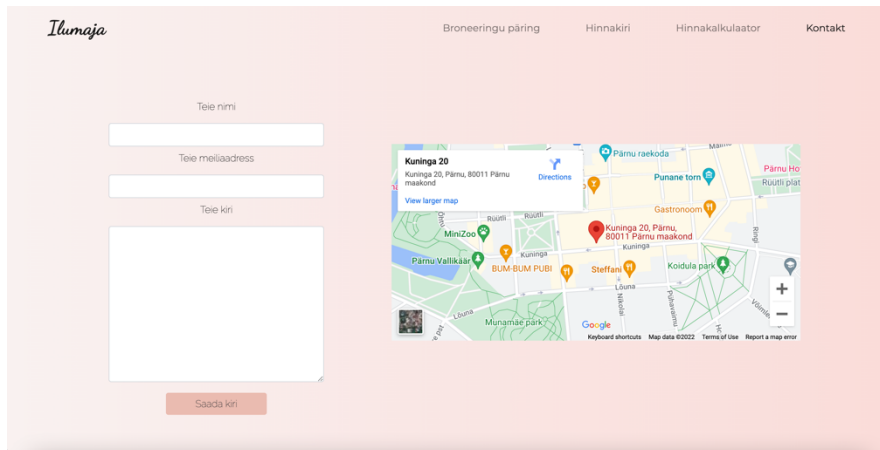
Ilumaja

Broneeringu päring Hinnakiri Hinnakalkulaator Kontakt

Teie nimi

Teie meiliaadress

Teie kiri

Saada kiri

Kuninga 20
Kuninga 20, Pärnu, 80011 Pärnu maakond
Directions
View larger map

Pärnu raekoda
Pärnu Ho
Rüütli plat
Punane torn
Gastronoom
Kuninga 20, Pärnu, 80011 Pärnu maakond
MiniZoo
Rüütli
Kuninga
Kuninga
Pärnu Vallikäär
BUM-BUM PUBI
Steffani
Koidula park
Lõuna
Lõuna
Munamäe park
Nikolai
Puhavaimu
Vötme
Google
Keyboard shortcuts Map data ©2022 Terms of Use Report a map error